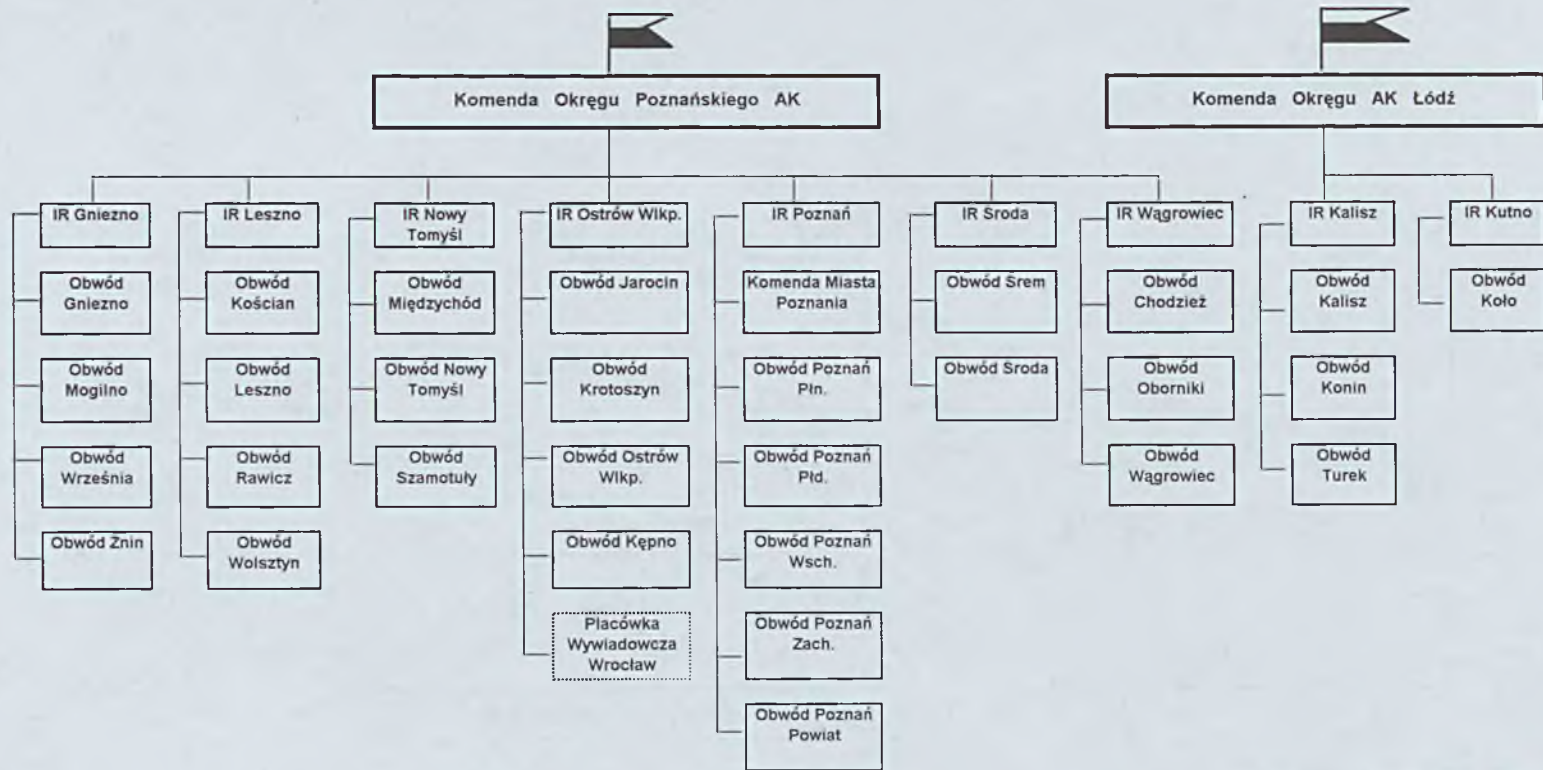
Komenda Okręgu Poznańskiego AK

Komenda Okręgu AK Łódź

IR Gniezno

Obwód Gniezno

Obwód Mogilno

Obwód Września

Obwód Znin

IR Leszno

Obwód Kościan

Obwód Leszno

Obwód Rawicz

Obwód Wolsztyn

IR Nowy Tomyśl

Obwód Międzychód

Obwód Nowy Tomyśl

Obwód Szamotuły

IR Ostrów Wlkp.

Obwód Jarocin

Obwód Krotoszyn

Obwód Ostrów Wlkp.

Obwód Kępno

Placówka Wywiadowcza Wrocław

IR Poznań

Komenda Miasta Poznania

Obwód Poznań Płn.

Obwód Poznań Płd.

Obwód Poznań Wsch.

Obwód Poznań Zach.

Obwód Poznań Powiat

IR Sroda

Obwód Śrem

Obwód Sroda

IR Wągrowiec

Obwód Chodzież

Obwód Oborniki

Obwód Wągrowiec

IR Kalisz

Obwód Kalisz

Obwód Konin

Obwód Turek

IR Kutno

Obwód Koło